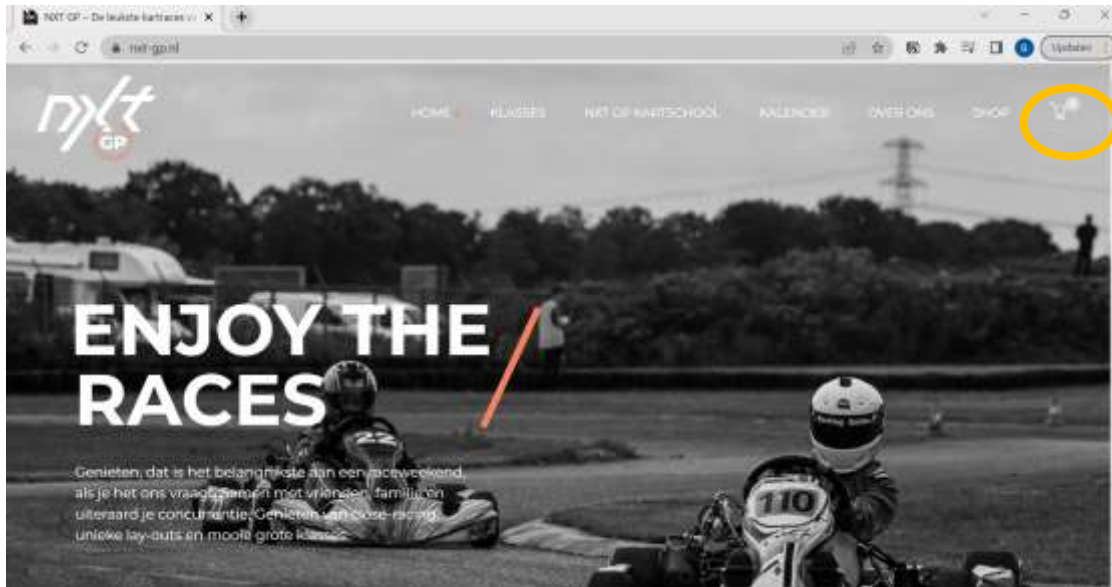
NXT GP – De leukste kartraces v ×

nxt-gp.nl

Updaten

nxt GP

HOME KLASSES NXT GP KARTSCHOOL KALENDER OVER ONS SHOP

ENJOY THE RACES

Genieten, dat is het belangrijkste aan een raceweekend, als je het ons vraagt. Samen met vrienden, familie en uiteraard je concurrentie. Genieten van close-racing, unieke lay-outs en mooie grote klasses.

22

110